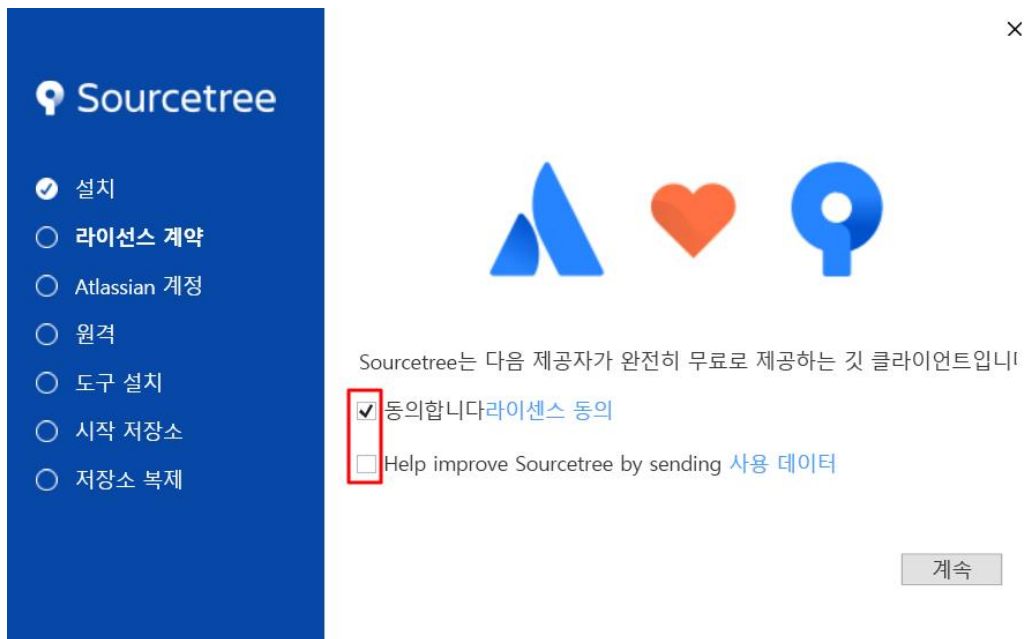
×

Sourcetree

설치
라이선스 계약
Atlassian 계정
원격
도구 설치
시작 저장소
저장소 복제

Sourcetree는 다음 제공자가 완전히 무료로 제공하는 깃 클라이언트입니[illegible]

동의합니다라이센스 동의

Help improve Sourcetree by sending 사용 데이터

계속